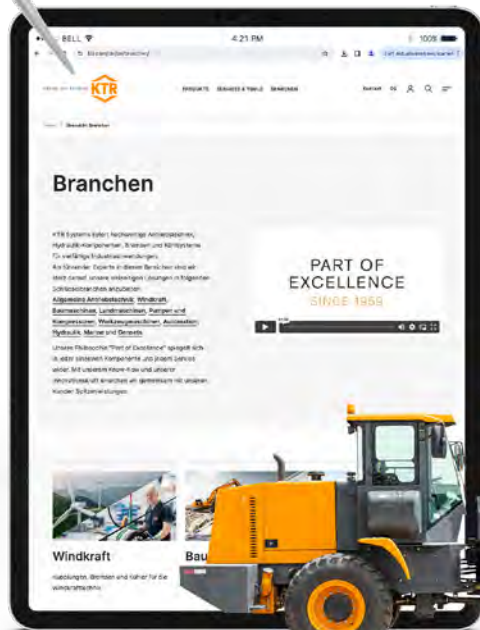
BELL
4:21 PM
100%

KTR

PRODUKTE SERVICES & TOOLS BRANCHEN

Branchen

KTR Systems bietet hochwertige Antriebstechnik, Hydraulik-Komponenten, Bremsen und Kühlsysteme für vielfältige Industrieanwendungen. Als führender Experte in diesen Bereichen sind wir stolz darauf, unsere innovativen Lösungen in folgenden Schlüsselbranchen anzubieten: Allgemeine Antriebstechnik, Windkraft, Baumaschinen, Landmaschinen, Pumpen und Kompressoren, Werkzeugmaschinen, Automation, Hydraulik, Marine und Bergbau.

Unsere Philosophie "Part of Excellence" spiegelt sich in jeder einzelnen Komponente und jedem Service wider. Mit unserem Know-how und unserer Innovationskraft streben wir gemeinsam mit unseren Kunden Spitzenleistungen.

PART OF
EXCELLENCE
SINCE 1959

Windkraft

Kupplungen, Bremsen und Kühler für die Windkraftbranche

Bau